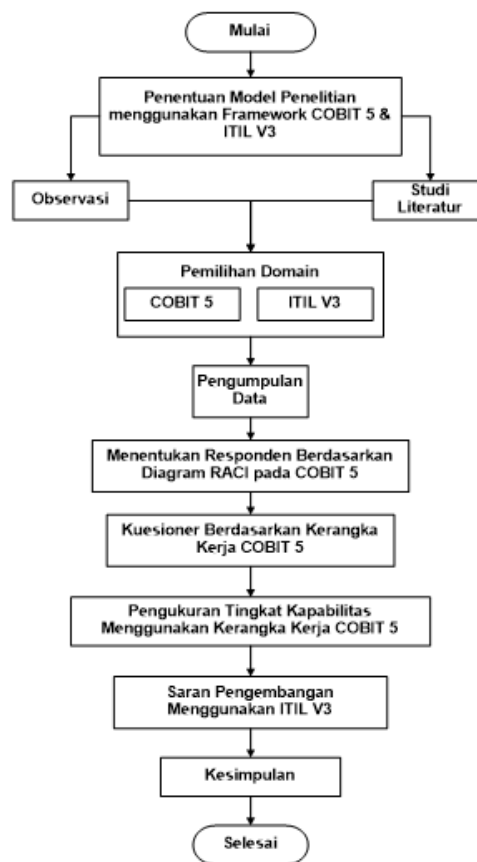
Mulai

Penentuan Model Penelitian menggunakan Framework COBIT 5 & ITIL V3

Observasi

Studi Literatur

Pemilihan Domain

COBIT 5

ITIL V3

Pengumpulan Data

Menentukan Responden Berdasarkan Diagram RACI pada COBIT 5

Kuesioner Berdasarkan Kerangka Kerja COBIT 5

Pengukuran Tingkat Kapabilitas Menggunakan Kerangka Kerja COBIT 5

Saran Pengembangan Menggunakan ITIL V3

Kesimpulan

Selesai